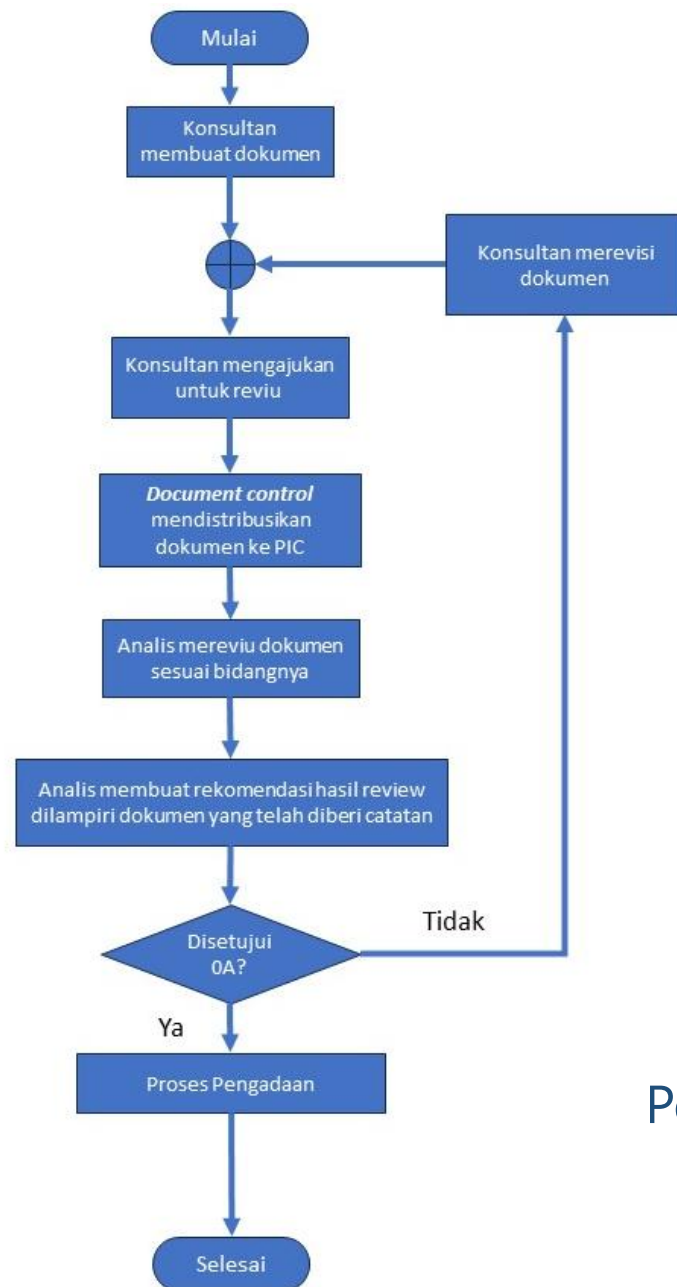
Mulai

Konsultan membuat dokumen

Konsultan merevisi dokumen

Konsultan mengajukan untuk reviu

*Document control* mendistribusikan dokumen ke PIC

Analis mereviu dokumen sesuai bidangnya

Analis membuat rekomendasi hasil review dilampiri dokumen yang telah diberi catatan

Tidak

Disetujui 0A?

Ya

Proses Pengadaan

Pe

Selesai